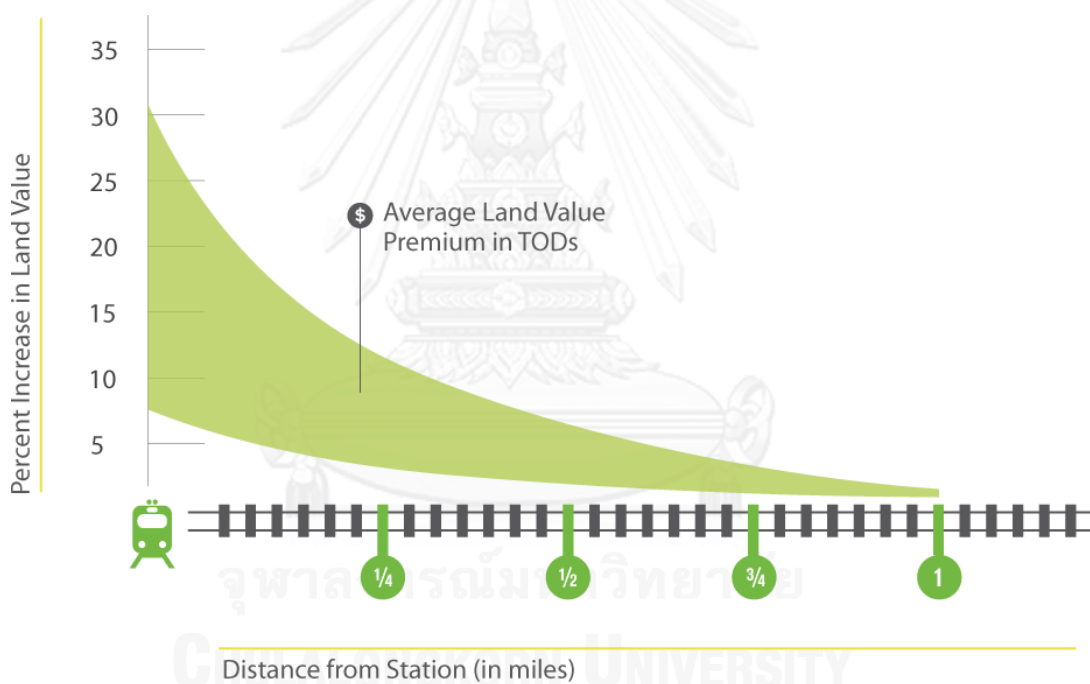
Percent Increase in Land Value

35
30
25
20
15
10
5

Average Land Value Premium in TODs

$\frac{1}{4}$
$\frac{1}{2}$
$\frac{3}{4}$
1

Distance from Station (in miles)

จุฬาลงกรณ์มหาวิทยาลัย
CHULALONGKORN UNIVERSITY